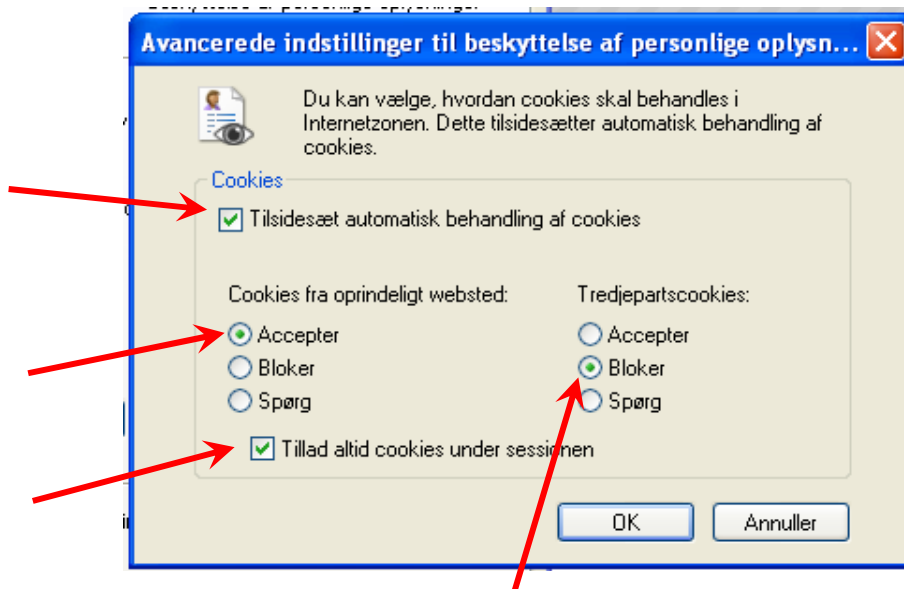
Avancerede indstillinger til beskyttelse af personlige oplysn...

Du kan vælge, hvordan cookies skal behandles i Internetzonen. Dette tilsidesætter automatisk behandling af cookies.

Cookies

Tilsidesæt automatisk behandling af cookies

Cookies fra oprindeligt websted:

Accepter

Bloker

Spørg

Tredjepartscookies:

Accepter

Bloker

Spørg

Tillad altid cookies under sessionen

OK

Annuller